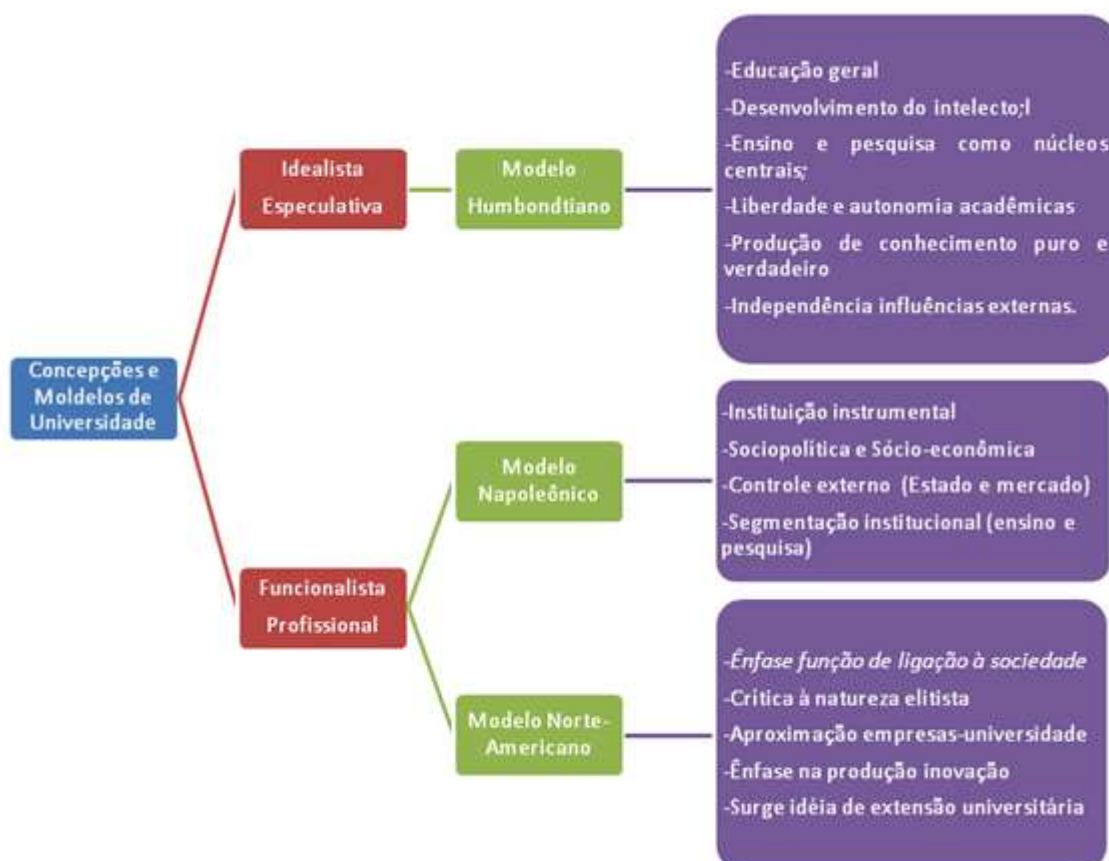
Concepções e Moldelos de Universidade

Idealista Especulativa

Modelo Humbondtiano

-Educação geral
-Desenvolvimento do intelecto;l
-Ensino e pesquisa como núcleos centrais;
-Liberdade e autonomia acadêmicas
-Produção de conhecimento puro e verdadeiro
-Independência influências externas.

Funcionalista Profissional

Modelo Napoleônico

-Instituição instrumental
-Sociopolítica e Sócio-econômica
-Controle externo (Estado e mercado)
-Segmentação institucional (ensino e pesquisa)

Modelo Norte-Americano

-Ênfase função de ligação à sociedade
-Crítica à natureza elitista
-Aproximação empresas-universidade
-Ênfase na produção inovação
-Surge idéia de extensão universitária